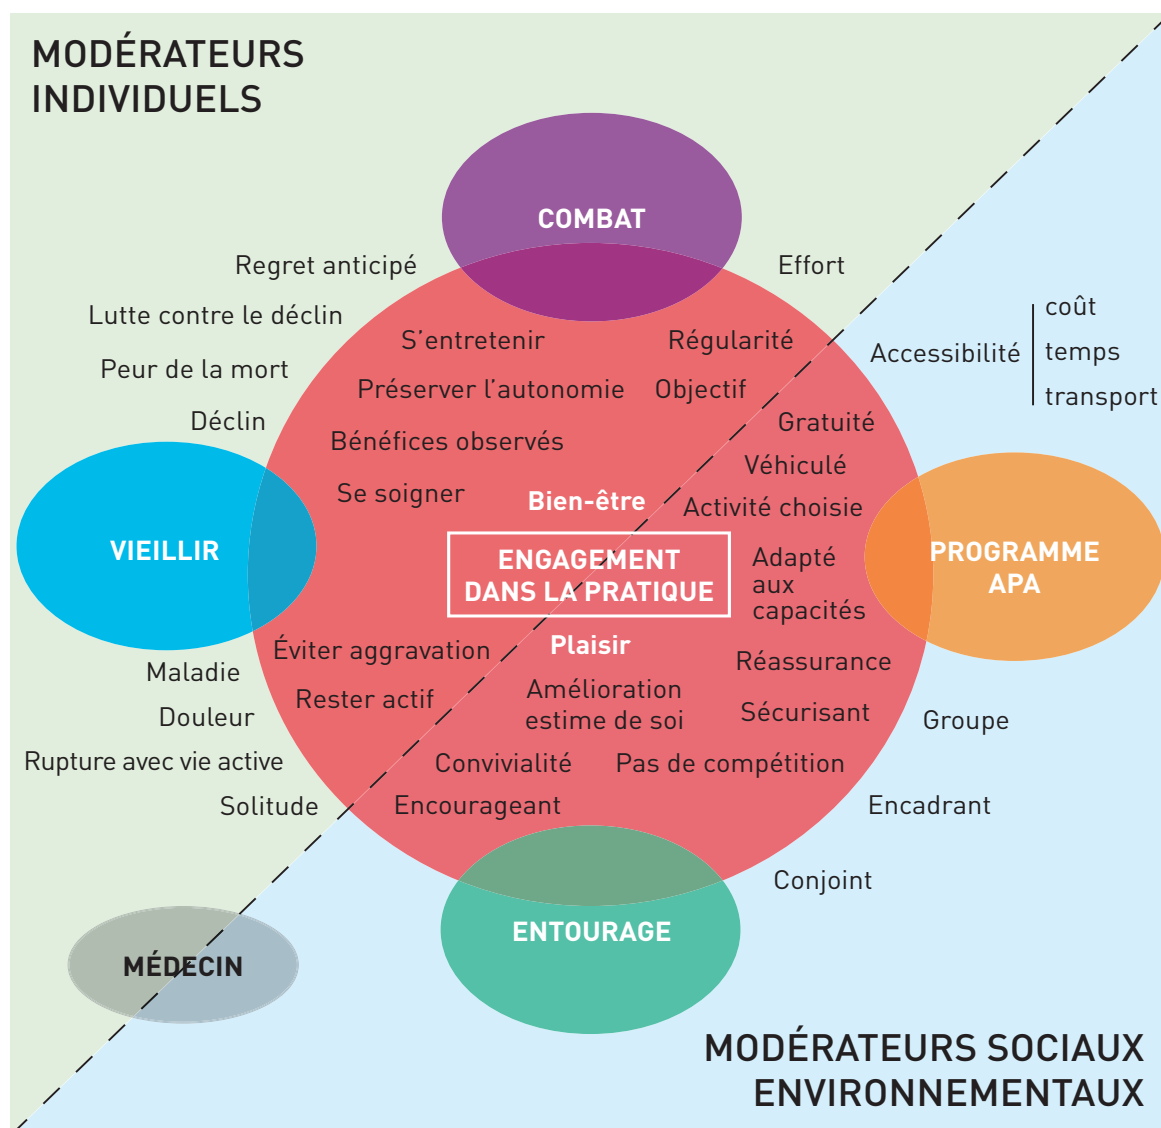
MODÉRATEURS INDIVIDUELS

COMBAT

Regret anticipé

Effort

Lutte contre le déclin

Peur de la mort

Déclin

S’entretenir

Régularité

Préserver l’autonomie

Objectif

Accessibilité

coût

temps

transport

Gratuité

Bénéfices observés

Véhiculé

Se soigner

Bien-être

Activité choisie

VIEILLIR

ENGAGEMENT DANS LA PRATIQUE

Adapté aux capacités

PROGRAMME APA

Éviter aggravation

Plaisir

Réassurance

Maladie

Amélioration estime de soi

Douleur

Rester actif

Sécurisant

Groupe

Rupture avec vie active

Convivialité

Pas de compétition

Solitude

Encourageant

Encadrant

Conjoint

ENTOURAGE

MÉDECIN

MODÉRATEURS SOCIAUX ENVIRONNEMENTAUX